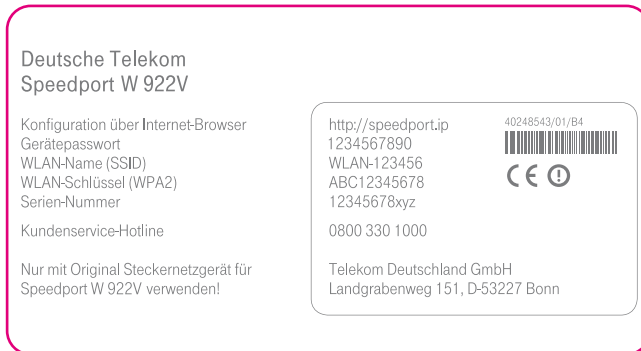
Deutsche Telekom
Speedport W 922V

Konfiguration über Internet-Browser
Gerätepasswort
WLAN-Name (SSID)
WLAN-Schlüssel (WPA2)
Serien-Nummer

Kundenservice-Hotline

Nur mit Original Steckernetzgerät für Speedport W 922V verwenden!

http://speedport.ip
1234567890
WLAN-123456
ABC12345678
12345678xyz

40248543/01/B4

CE ①

0800 330 1000

Telekom Deutschland GmbH
Landgrabenweg 151, D-53227 Bonn